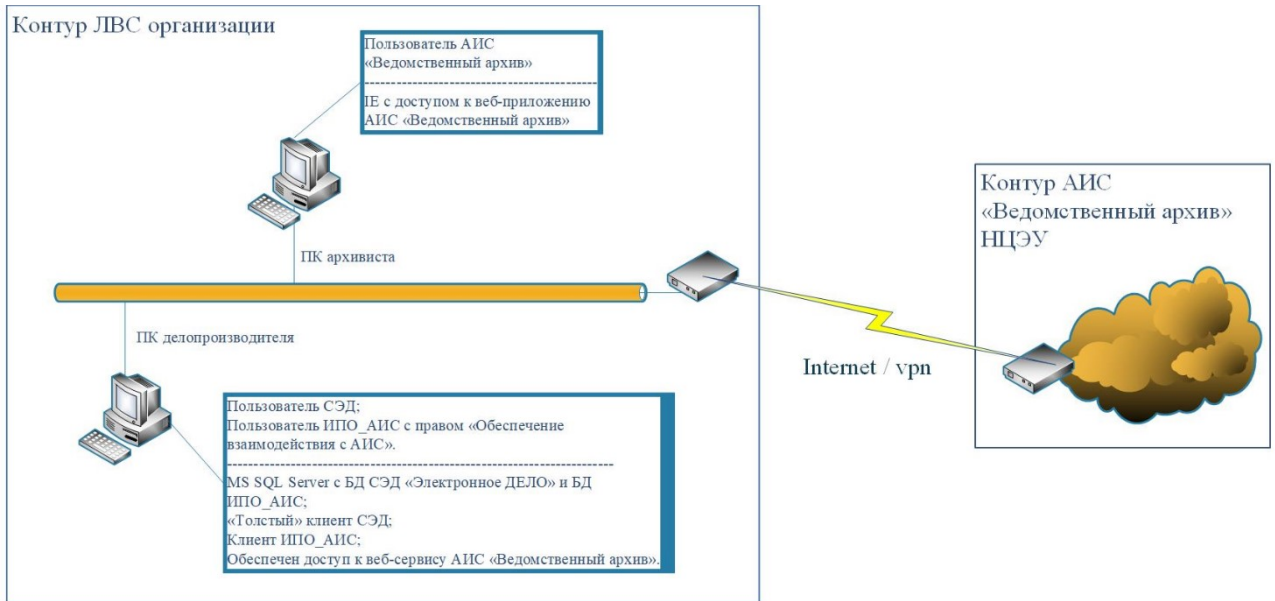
Контур ЛВС организации

Пользователь АИС «Ведомственный архив»

IE с доступом к веб-приложению АИС «Ведомственный архив»

ПК архивиста

ПК делопроизводителя

Пользователь СЭД;
Пользователь ИПО_АИС с правом «Обеспечение взаимодействия с АИС».

MS SQL Server с БД СЭД «Электронное ДЕЛО» и БД ИПО_АИС;
«Толстый» клиент СЭД;
Клиент ИПО_АИС;
Обеспечен доступ к веб-сервису АИС «Ведомственный архив».

Internet / vpn

Контур АИС «Ведомственный архив» НЦЭУ